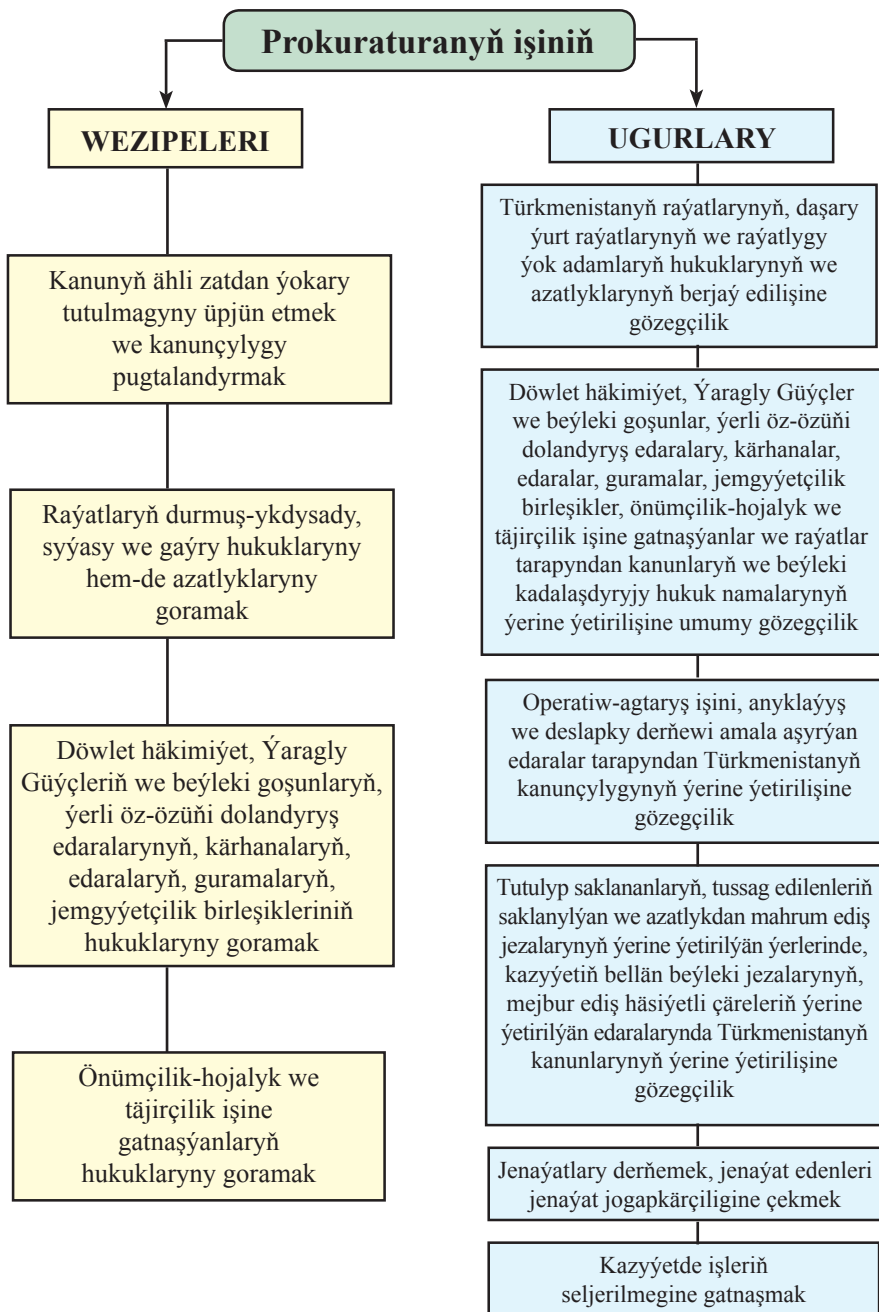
Prokuraturanyň işiniň

WEZIPELERI

Kanunyň ähli zatdan ýokary tutulmagyny üpjün etmek we kanunçylygy pugtalandyrmak

Raýatlaryň durmuş-ykdysady, syýasy we gaýry hukuklaryny hem-de azatlyklaryny goramak

Döwlet häkimiýet, Ýaragly Güýçleriň we beýleki goşunlaryň, ýerli öz-özüňi dolandyryş edaralarynyň, kärhanalaryň, edaralaryň, guramalaryň, jemgyýetçilik birleşikleriniň hukuklaryny goramak

Önümçilik-hojalyk we täjirçilik işine gatnaşýanlaryň hukuklaryny goramak

UGURLARY

Türkmenistanyň raýatlarynyň, daşary ýurt raýatlarynyň we raýatlygy ýok adamlaryň hukuklarynyň we azatlyklarynyň berjaý edilişine gözegçilik

Döwlet häkimiýet, Ýaragly Güýçler we beýleki goşunlar, ýerli öz-özüňi dolandyryş edaralary, kärhanalar, edaralar, guramalar, jemgyýetçilik birleşikler, önümçilik-hojalyk we täjirçilik işine gatnaşýanlar we raýatlar tarapyndan kanunlaryň we beýleki kadalaşdyryjy hukuk namalarynyň ýerine ýetirilişine umumy gözegçilik

Operatiw-agtaryş işini, anyklaýyş we deslapky derňewi amala aşyrýan edaralar tarapyndan Türkmenistanyň kanunçylygynyň ýerine ýetirilişine gözegçilik

Tutulyp saklananlaryň, tussag edilenleriň saklanylýan we azatlykdan mahrum ediş jezalarynyň ýerine ýetirilýän ýerlerinde, kazyýetiň bellän beýleki jezalarynyň, mejbur ediş häsiýetli çäreleriň ýerine ýetirilýän edaralarynda Türkmenistanyň kanunlarynyň ýerine ýetirilişine gözegçilik

Jenaýatlary derňemek, jenaýat edenleri jenaýat jogapkärçiligine çekmek

Kazyýetde işleriň seljerilmegine gatnaşmak